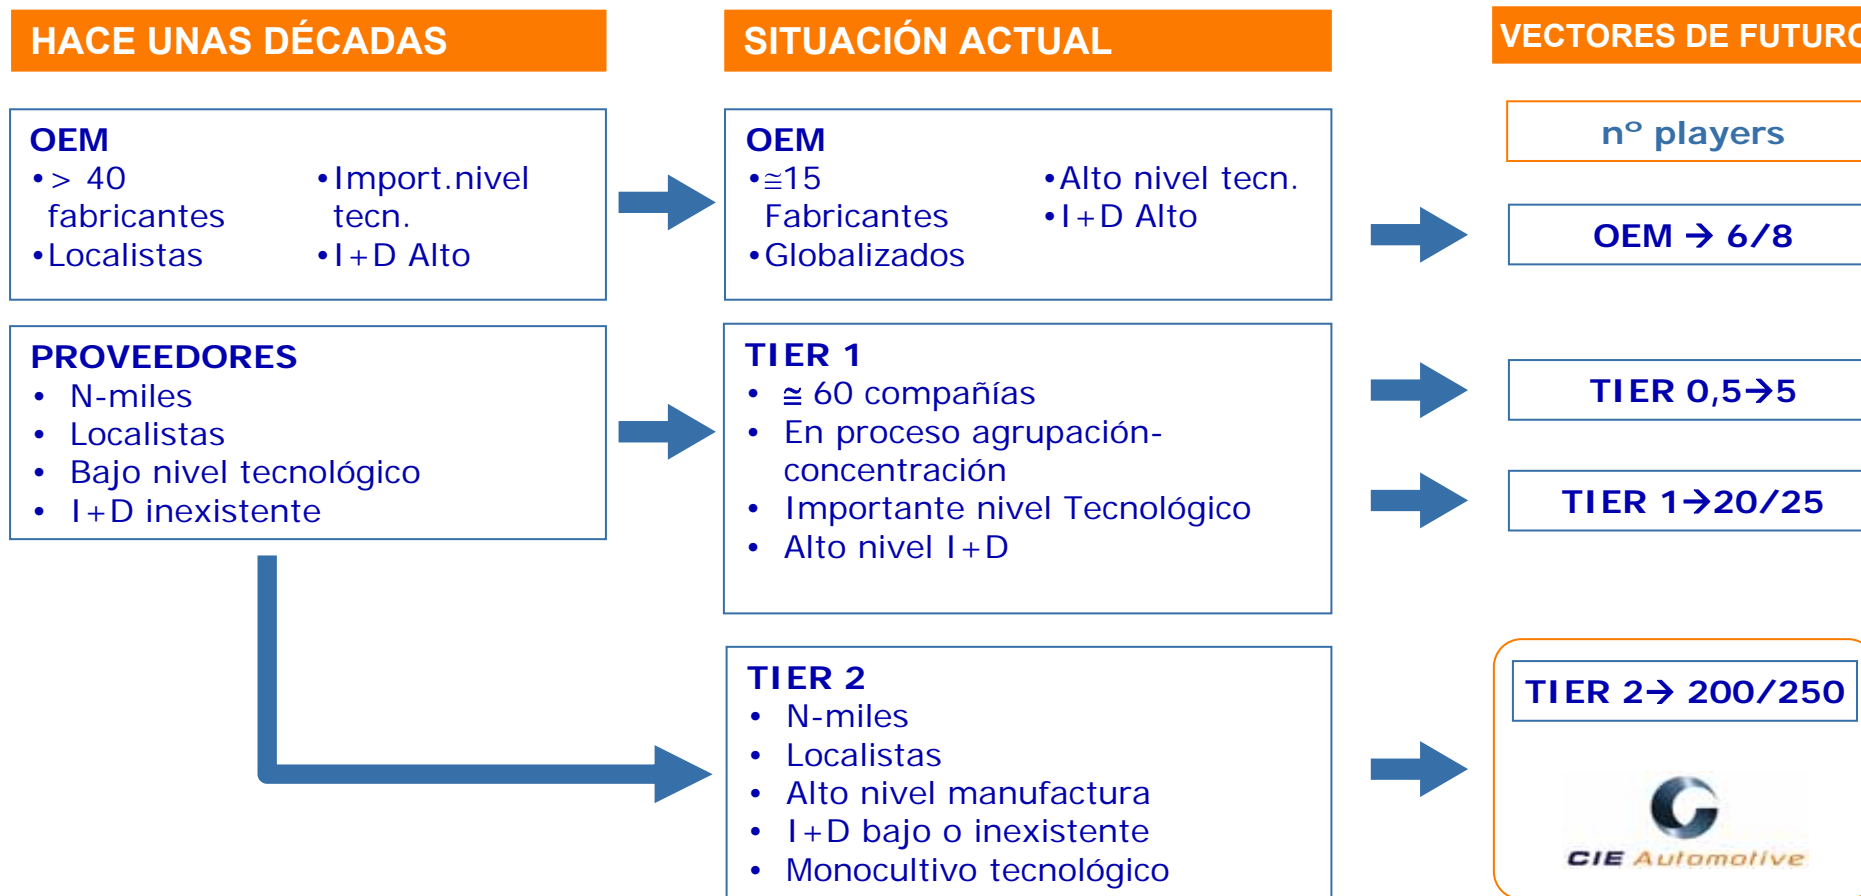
HACE UNAS DÉCADAS

SITUACIÓN ACTUAL

VECTORES DE FUTURO

OEM
•> 40 fabricantes
•Localistas
•Import.nivel tecn.
•I+D Alto

OEM
•≅15 Fabricantes
•Globalizados
•Alto nivel tecn.
•I+D Alto

nº players

OEM → 6/8

PROVEEDORES
• N-miles
• Localistas
• Bajo nivel tecnológico
• I+D inexistente

TIER 1
• ≅ 60 compañías
• En proceso agrupación-concentración
• Importante nivel Tecnológico
• Alto nivel I+D

TIER 0,5→5

TIER 1→20/25

TIER 2
• N-miles
• Localistas
• Alto nivel manufactura
• I+D bajo o inexistente
• Monocultivo tecnológico

TIER 2→ 200/250

CIE Automotive